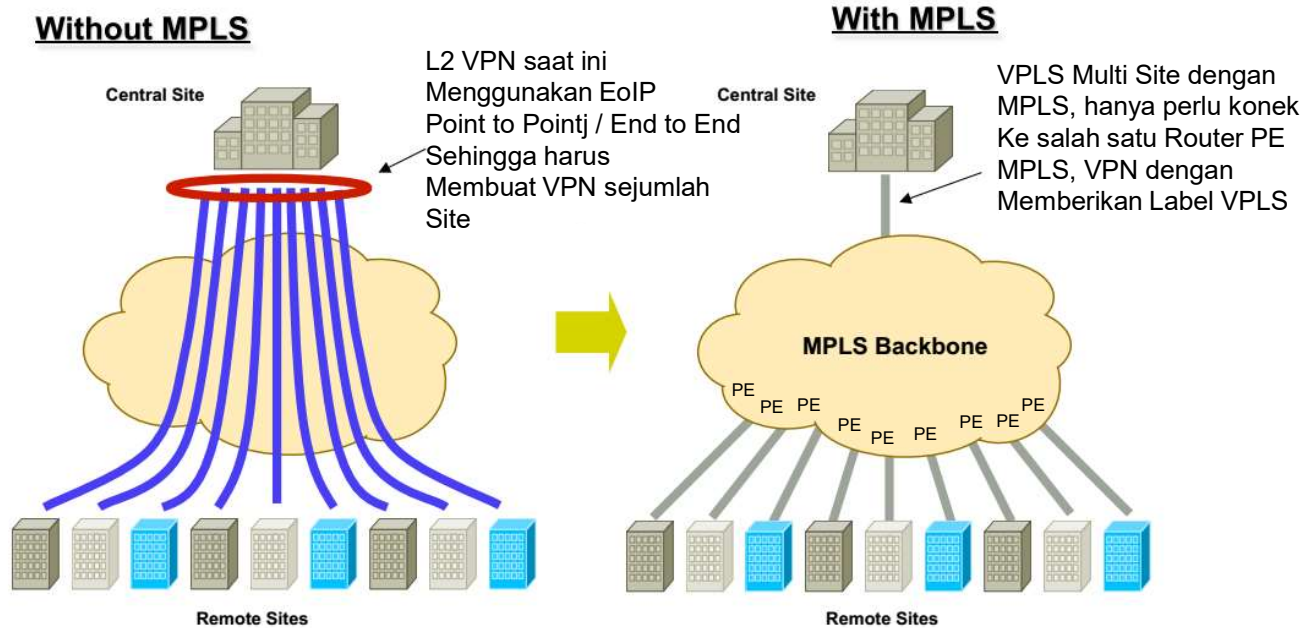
Without MPLS

Central Site

L2 VPN saat ini
Menggunakan EoIP
Point to Pointj / End to End
Sehingga harus
Membuat VPN sejumlah
Site

Remote Sites

With MPLS

Central Site

VPLS Multi Site dengan
MPLS, hanya perlu konek
Ke salah satu Router PE
MPLS, VPN dengan
Memberikan Label VPLS

MPLS Backbone

PE PE PE PE PE PE PE PE PE

Remote Sites